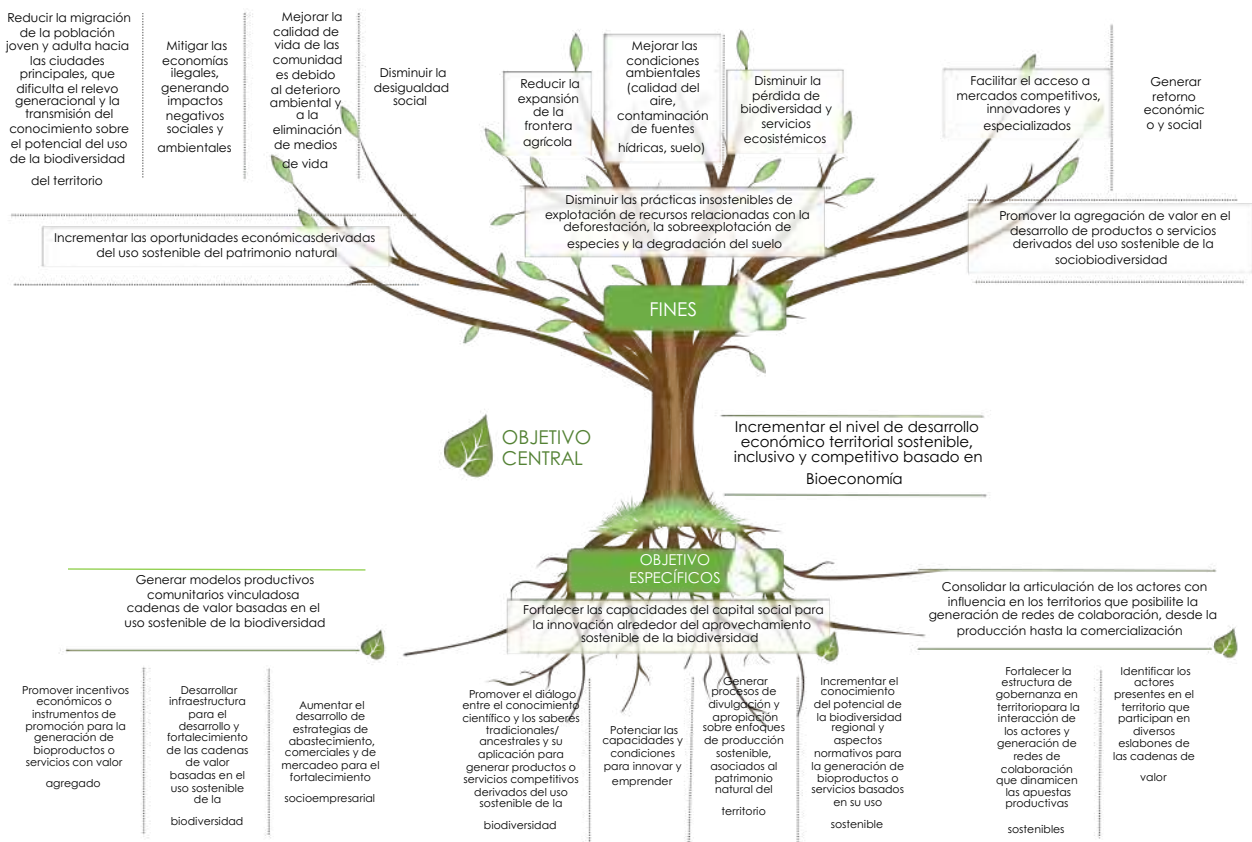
Reducir la migración de la población joven y adulta hacia las ciudades principales, que dificulta el relevo generacional y la transmisión del conocimiento sobre el potencial del uso de la biodiversidad del territorio

Mitigar las economías ilegales, generando impactos negativos sociales y ambientales

Mejorar la calidad de vida de las comunidad es debido al deterioro ambiental y a la eliminación de medios de vida

Disminuir la desigualdad social

Reducir la expansión de la frontera agrícola

Mejorar las condiciones ambientales (calidad del aire, contaminación de fuentes hídricas, suelo)

Disminuir la pérdida de biodiversidad y servicios ecosistémicos

Facilitar el acceso a mercados competitivos, innovadores y especializados

Generar retorno económic o y social

Disminuir las prácticas insostenibles de explotación de recursos relacionadas con la deforestación, la sobreexplotación de especies y la degradación del suelo

Incrementar las oportunidades económicasderivadas del uso sostenible del patrimonio natural

Promover la agregación de valor en el desarrollo de productos o servicios derivados del uso sostenible de la sociobiodiversidad

FINES

OBJETIVO CENTRAL

Incrementar el nivel de desarrollo económico territorial sostenible, inclusivo y competitivo basado en Bioeconomía

OBJETIVO ESPECÍFICOS

Generar modelos productivos comunitarios vinculadosa cadenas de valor basadas en el uso sostenible de la biodiversidad

Fortalecer las capacidades del capital social para la innovación alrededor del aprovechamiento sostenible de la biodiversidad

Consolidar la articulación de los actores con influencia en los territorios que posibilite la generación de redes de colaboración, desde la producción hasta la comercialización

Promover incentivos económicos o instrumentos de promoción para la generación de bioproductos o servicios con valor agregado

Desarrollar infraestructura para el desarrollo y fortalecimiento de las cadenas de valor basadas en el uso sostenible de la biodiversidad

Aumentar el desarrollo de estrategias de abastecimiento, comerciales y de mercadeo para el fortalecimiento socioempresarial

Promover el diálogo entre el conocimiento científico y los saberes tradicionales/ ancestrales y su aplicación para generar productos o servicios competitivos derivados del uso sostenible de la biodiversidad

Potenciar las capacidades y condiciones para innovar y emprender

Generar procesos de divulgación y apropiación sobre enfoques de producción sostenible, asociados al patrimonio natural del territorio

Incrementar el conocimiento del potencial de la biodiversidad regional y aspectos normativos para la generación de bioproductos o servicios basados en su uso sostenible

Fortalecer la estructura de gobernanza en territoriopara la interacción de los actores y generación de redes de colaboración que dinamicen las apuestas productivas sostenibles

Identificar los actores presentes en el territorio que participan en diversos eslabones de las cadenas de valor